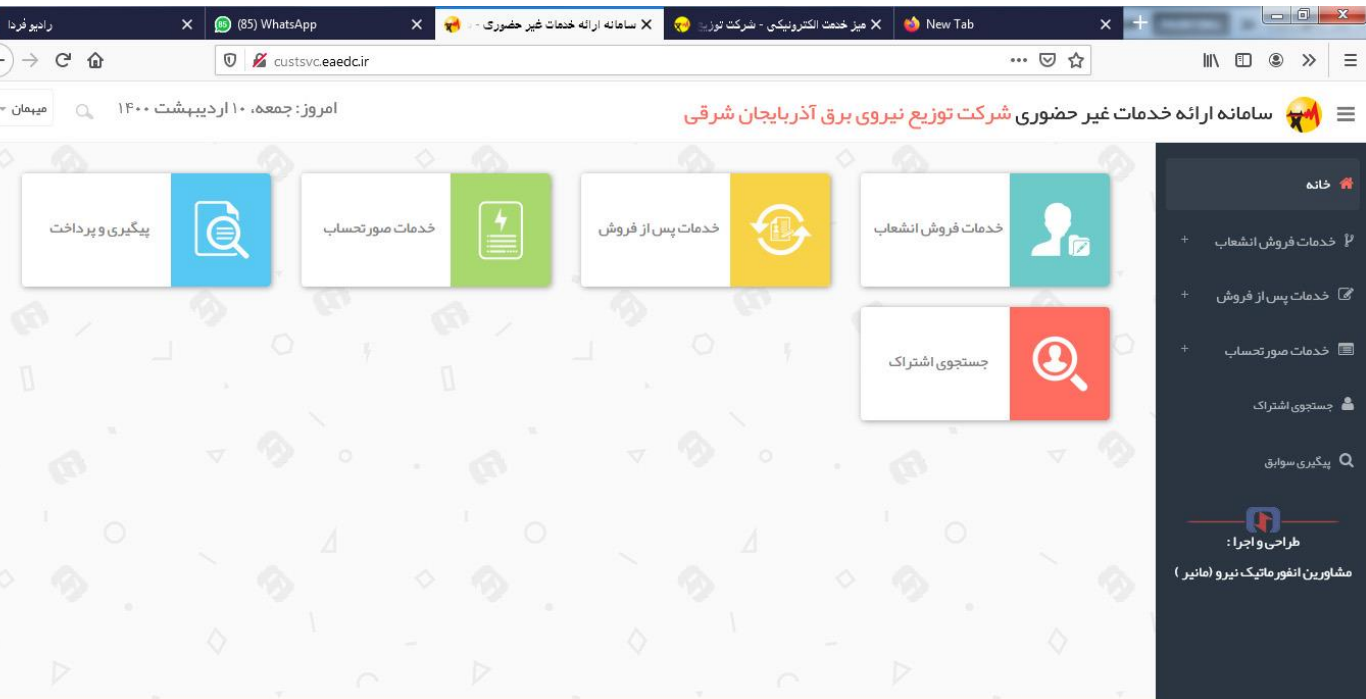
رادیو فردا
(85) WhatsApp
سامانه ارائه خدمات غیر حضوری
میز خدمت الکترونیکی - شرکت توزیع
New Tab

custsvc.eaedc.ir

سامانه ارائه خدمات غیر حضوری شرکت توزیع نیروی برق آذربایجان شرقی
امروز: جمعه، ۱۰ اردیبهشت ۱۴۰۰
میهمان

خانه
خدمات فروش انشعاب
خدمات پس از فروش
خدمات صورتحساب
جستجوی اشتراک
پیگیری سوابق

طراحی و اجرا :
مشاورین انفورماتیک نیرو (مانیر)

خدمات فروش انشعاب
خدمات پس از فروش
خدمات صورتحساب
پیگیری و پرداخت
جستجوی اشتراک